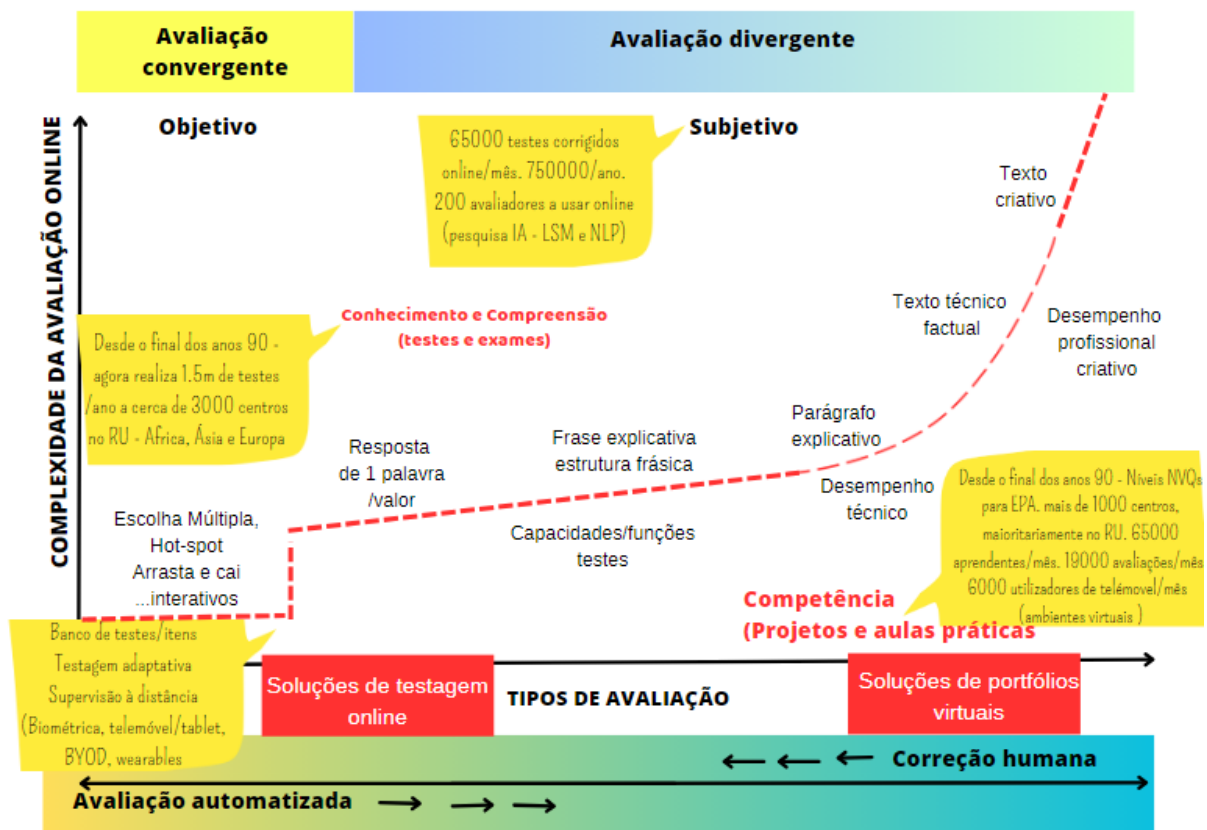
Avaliação convergente

Avaliação divergente

COMPLEXIDADE DA AVALIAÇÃO ONLINE

Objetivo

65000 testes corrigidos online/mês. 750000/ano. 200 avaliadores a usar online (pesquisa IA - LSM e NLP)

Subjetivo

Texto criativo

Texto técnico factual

Desempenho profissional criativo

Conhecimento e Compreensão (testes e exames)

Desde o final dos anos 90 - agora realiza 1.5m de testes /ano a cerca de 3000 centros no RU - Africa, Ásia e Europa

Parágrafo explicativo

Resposta de 1 palavra /valor

Frase explicativa estrutura frásica

Desempenho técnico

Desde o final dos anos 90 - Níveis NVQs para EPA. mais de 1000 centros, maioritariamente no RU. 65000 aprendentes/mês. 19000 avaliações/mês 6000 utilizadores de telémovel/mês (ambientes virtuais )

Escolha Múltipla, Hot-spot Arrasta e cai ...interativos

Capacidades/funções testes

Competência (Projetos e aulas práticas

Banco de testes/itens Testagem adaptativa Supervisão à distância (Biométrica, telemóvel/tablet, BYOD, wearables

Soluções de testagem online

TIPOS DE AVALIAÇÃO

Soluções de portfólios virtuais

Correção humana

Avaliação automatizada